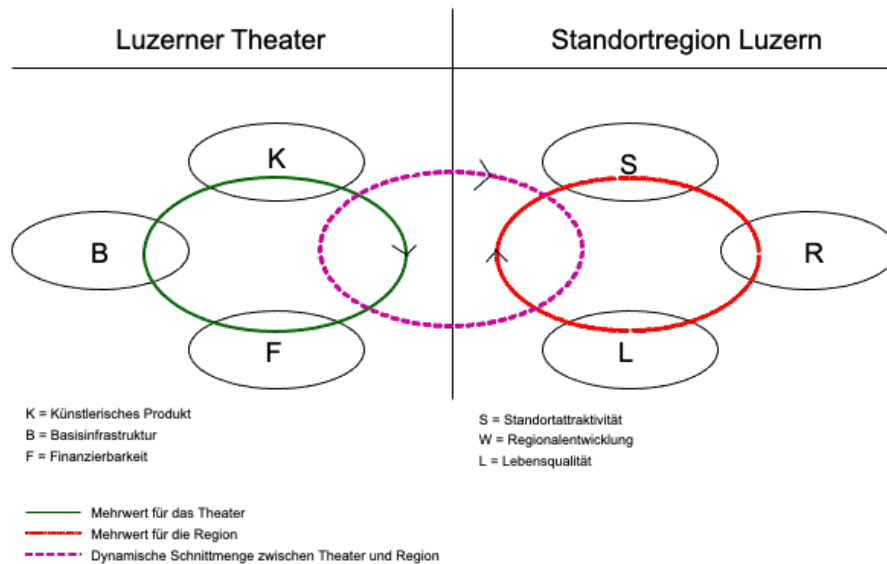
Luzerner Theater

Standortregion Luzern

K

B

F

S

R

L

K = Künstlerisches Produkt
B = Basisinfrastruktur
F = Finanzierbarkeit

S = Standortattraktivität
W = Regionalentwicklung
L = Lebensqualität

Mehrwert für das Theater
Mehrwert für die Region
Dynamische Schnittmenge zwischen Theater und Region